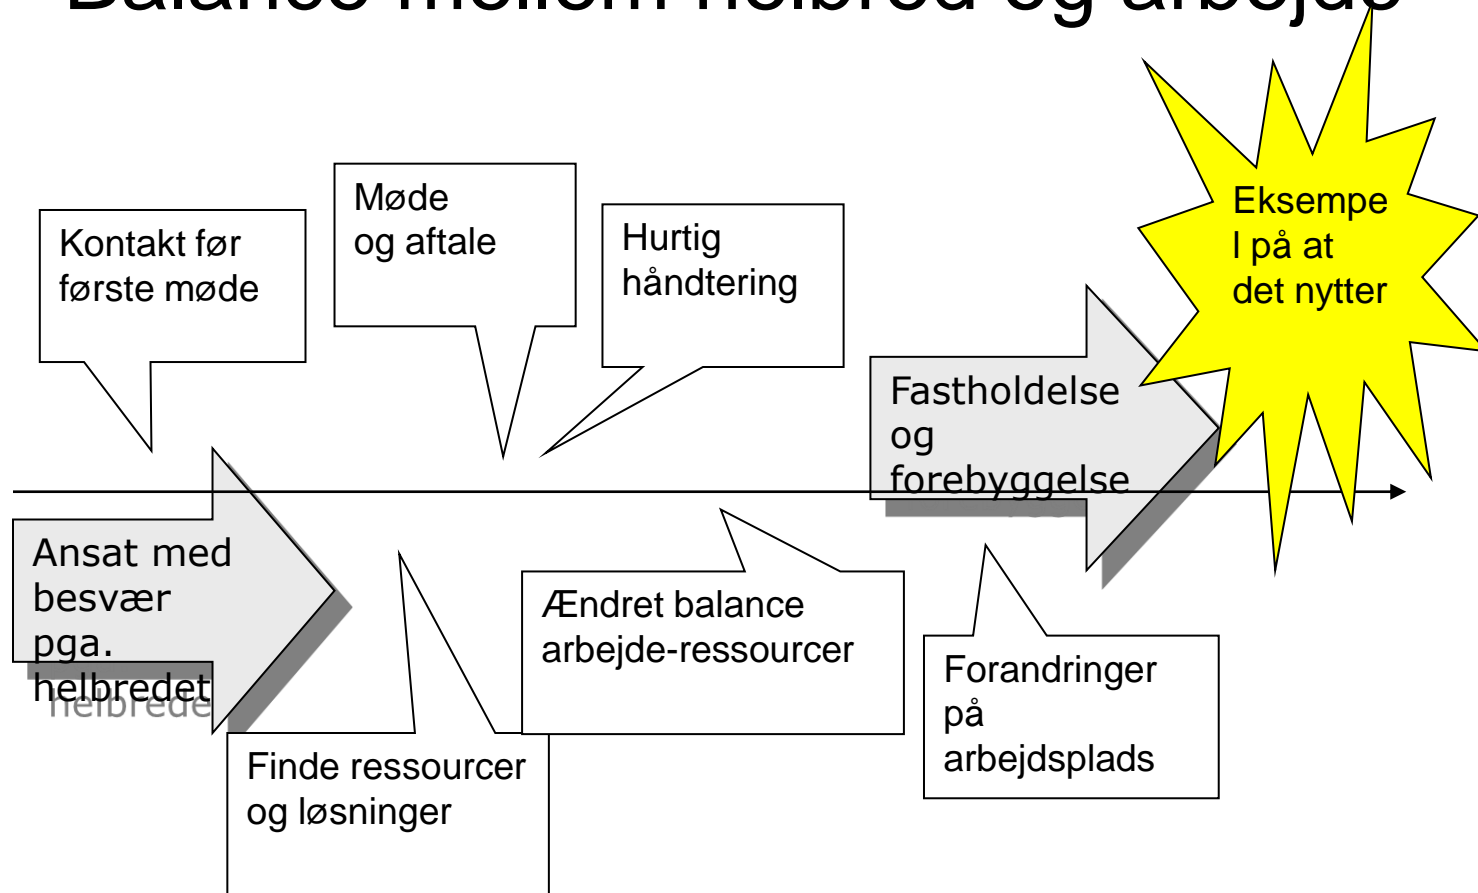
Balance mellem helbred og arbejde

Kontakt før første møde

Møde og aftale

Hurtig håndtering

Eksempel på at det nytter

Fastholdelse og forebyggelse

Ansat med besvær pga. helbredet

Finde ressourcer og løsninger

Ændret balance arbejde-ressourcer

Forandringer på arbejdsplads